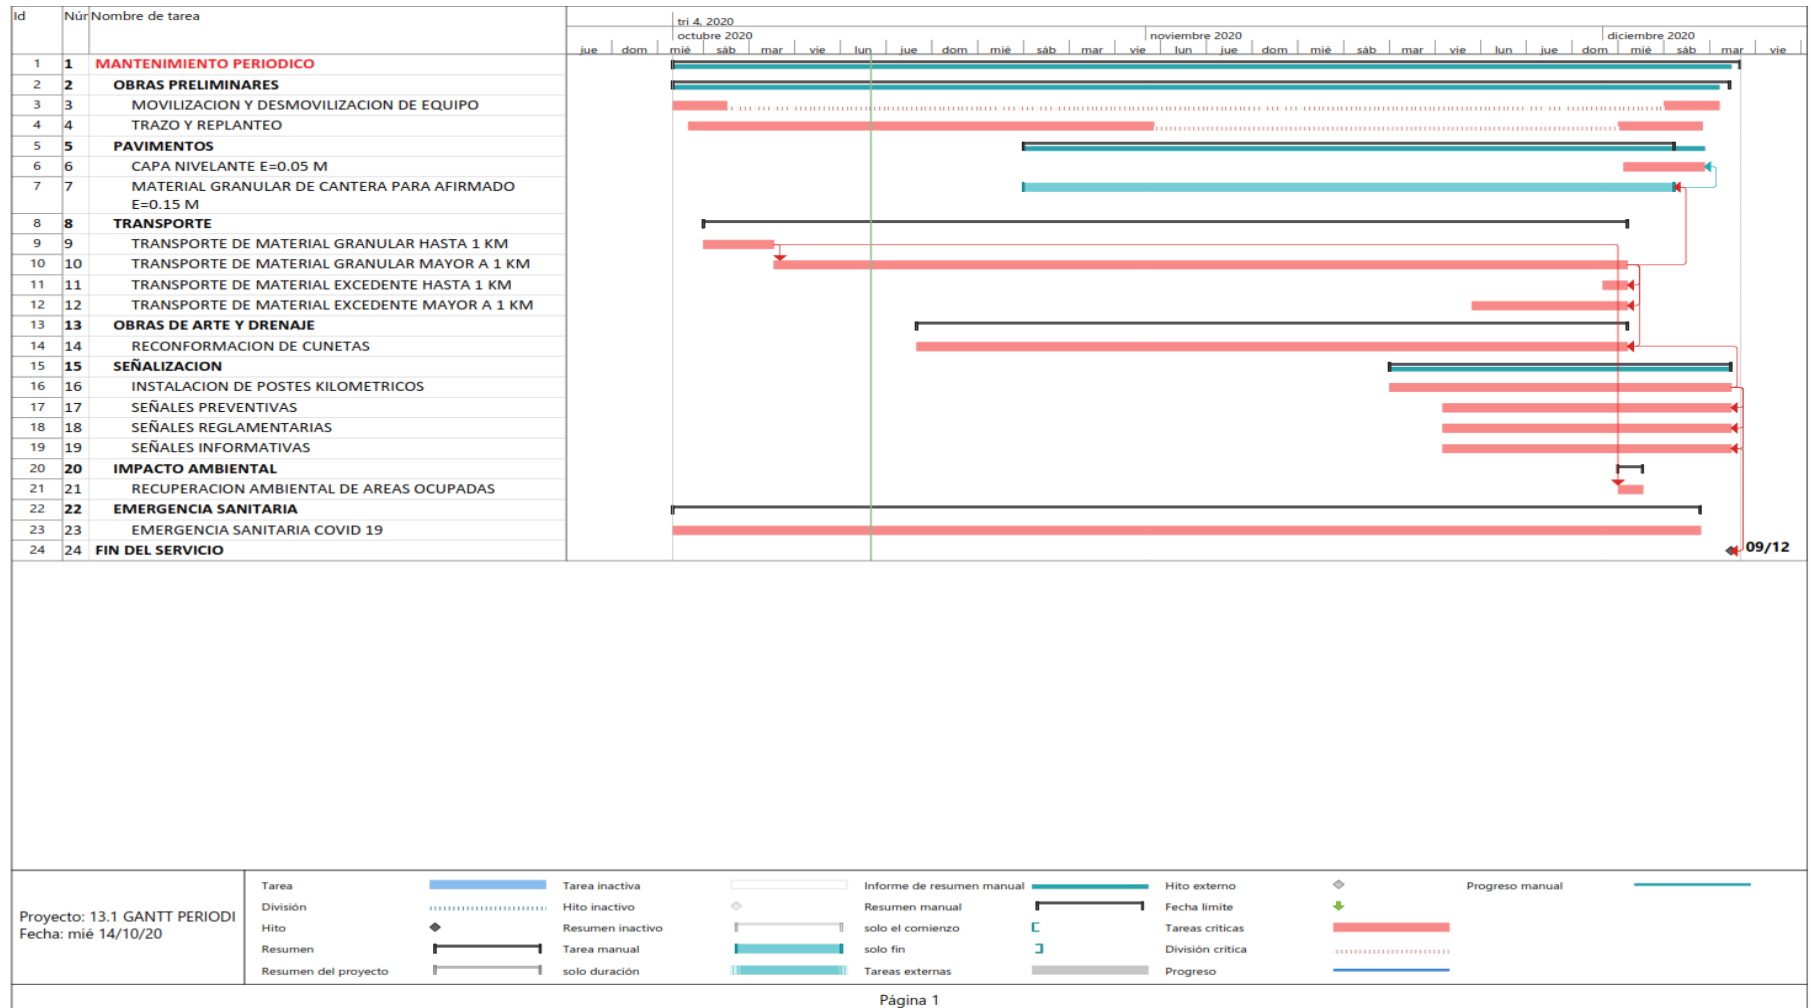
| Id | Núr | Nombre de tarea |
|---|---|---|
| 1 | 1 | MANTENIMIENTO PERIODICO |
| 2 | 2 | OBRAS PRELIMINARES |
| 3 | 3 | MOVILIZACION Y DESMOVILIZACION DE EQUIPO |
| 4 | 4 | TRAZO Y REPLANTEO |
| 5 | 5 | PAVIMENTOS |
| 6 | 6 | CAPA NIVELANTE E=0.05 M |
| 7 | 7 | MATERIAL GRANULAR DE CANTERA PARA AFIRMADO E=0.15 M |
| 8 | 8 | TRANSPORTE |
| 9 | 9 | TRANSPORTE DE MATERIAL GRANULAR HASTA 1 KM |
| 10 | 10 | TRANSPORTE DE MATERIAL GRANULAR MAYOR A 1 KM |
| 11 | 11 | TRANSPORTE DE MATERIAL EXCEDENTE HASTA 1 KM |
| 12 | 12 | TRANSPORTE DE MATERIAL EXCEDENTE MAYOR A 1 KM |
| 13 | 13 | OBRAS DE ARTE Y DRENAJE |
| 14 | 14 | RECONFORMACION DE CUNETAS |
| 15 | 15 | SEÑALIZACION |
| 16 | 16 | INSTALACION DE POSTES KILOMETRICOS |
| 17 | 17 | SEÑALES PREVENTIVAS |
| 18 | 18 | SEÑALES REGLAMENTARIAS |
| 19 | 19 | SEÑALES INFORMATIVAS |
| 20 | 20 | IMPACTO AMBIENTAL |
| 21 | 21 | RECUPERACION AMBIENTAL DE AREAS OCUPADAS |
| 22 | 22 | EMERGENCIA SANITARIA |
| 23 | 23 | EMERGENCIA SANITARIA COVID 19 |
| 24 | 24 | FIN DEL SERVICIO |

tri 4, 2020
octubre 2020 noviembre 2020 diciembre 2020
jue dom mié sáb mar vie lun jue dom mié sáb mar vie lun jue dom mié sáb mar vie lun jue dom mié sáb mar vie

09/12

Proyecto: 13.1 GANTT PERIODI
Fecha: mié 14/10/20

Tarea
División
Hito
Resumen
Resumen del proyecto
Tarea inactiva
Hito inactivo
Resumen inactivo
Tarea manual
solo duración
Informe de resumen manual
Resumen manual
solo el comienzo
solo fin
Tareas externas
Hito externo
Fecha límite
Tareas críticas
División crítica
Progreso
Progreso manual

Página 1